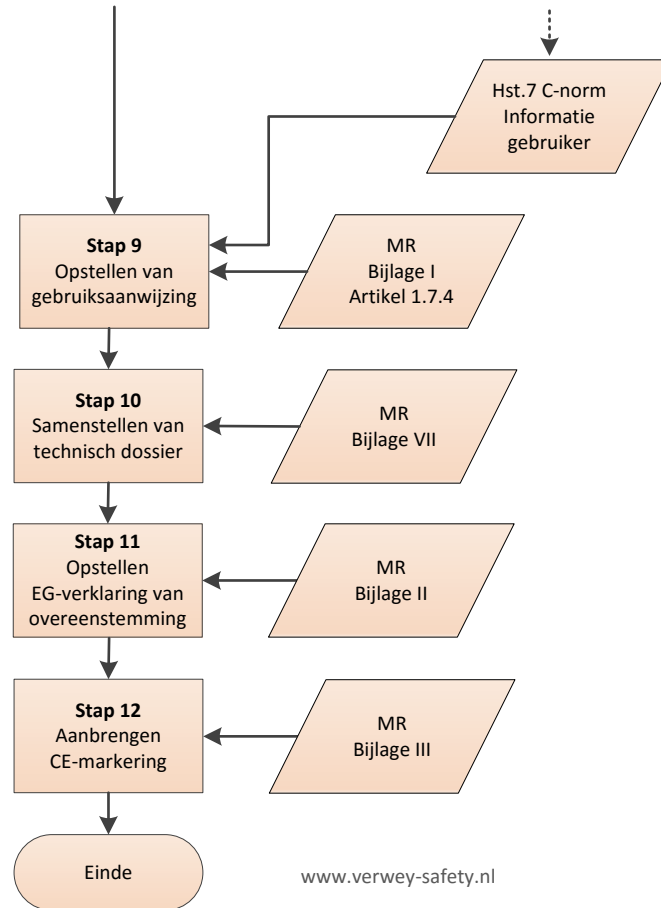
Hst.7 C-norm
Informatie
gebruiker

**Stap 9**
Opstellen van
gebruiksaanwijzing

MR
Bijlage I
Artikel 1.7.4

**Stap 10**
Samenstellen van
technisch dossier

MR
Bijlage VII

**Stap 11**
Opstellen
EG-verklaring van
overeenstemming

MR
Bijlage II

**Stap 12**
Aanbrengen
CE-markering

MR
Bijlage III

Einde

www.verwey-safety.nl